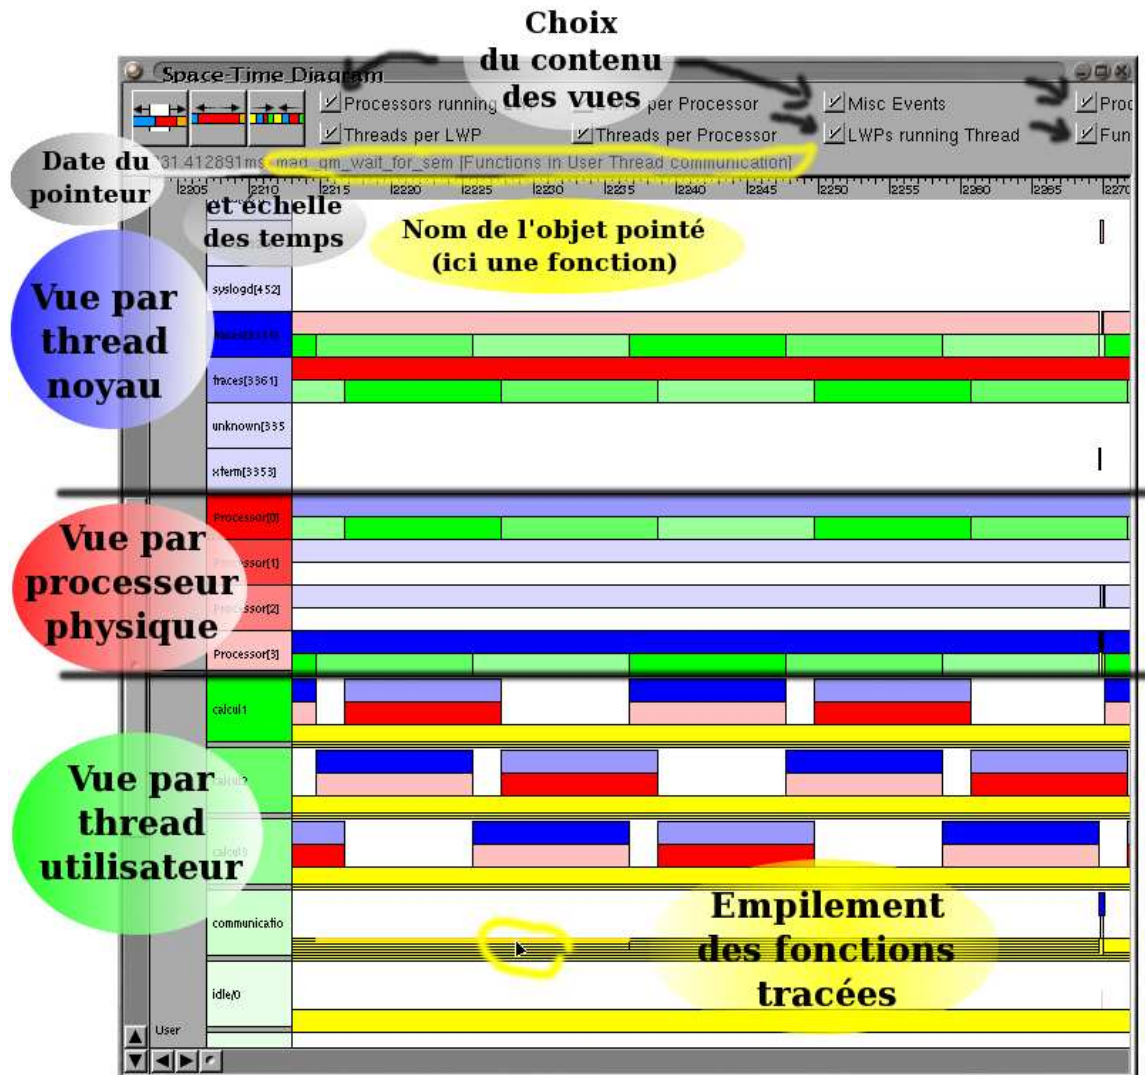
Choix du contenu des vues

Space-Time Diagram

Processors running

per Processor

Misc Events

Proc

Threads per LWP

Threads per Processor

LWPs running Thread

Fun

Date du pointeur

31.412891ms

mad_gm_wait_for_sem [Functions in User Thread communication]

et échelle des temps

2205 2210 2215 2220 2225 2230 2235 2240 2245 2250 2255 2260 2265 2270

Nom de l'objet pointé (ici une fonction)

Vue par thread noyau

syslogd[452]

traces[3361]

unknown[335

xterm[3353]

Vue par processeur physique

Processor[0]

Processor[1]

Processor[2]

Processor[3]

Vue par thread utilisateur

calcul1

calcul2

calcul3

communicatio

idle/0

User

Empilement des fonctions tracées